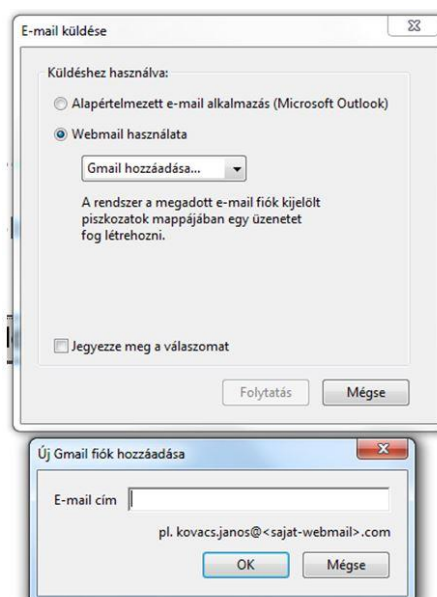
E-mail küldése

Küldéshez használva:

Alapértelmezett e-mail alkalmazás (Microsoft Outlook)

Webmail használata

Gmail hozzáadása...

A rendszer a megadott e-mail fiók kijelölt piszkozatok mappájában egy üzenetet fog létrehozni.

Jegyezze meg a válaszomat

Folytatás

Mégse

Új Gmail fiók hozzáadása

E-mail cím

pl. kovacs.janos@<sajat-webmail>.com

OK

Mégse